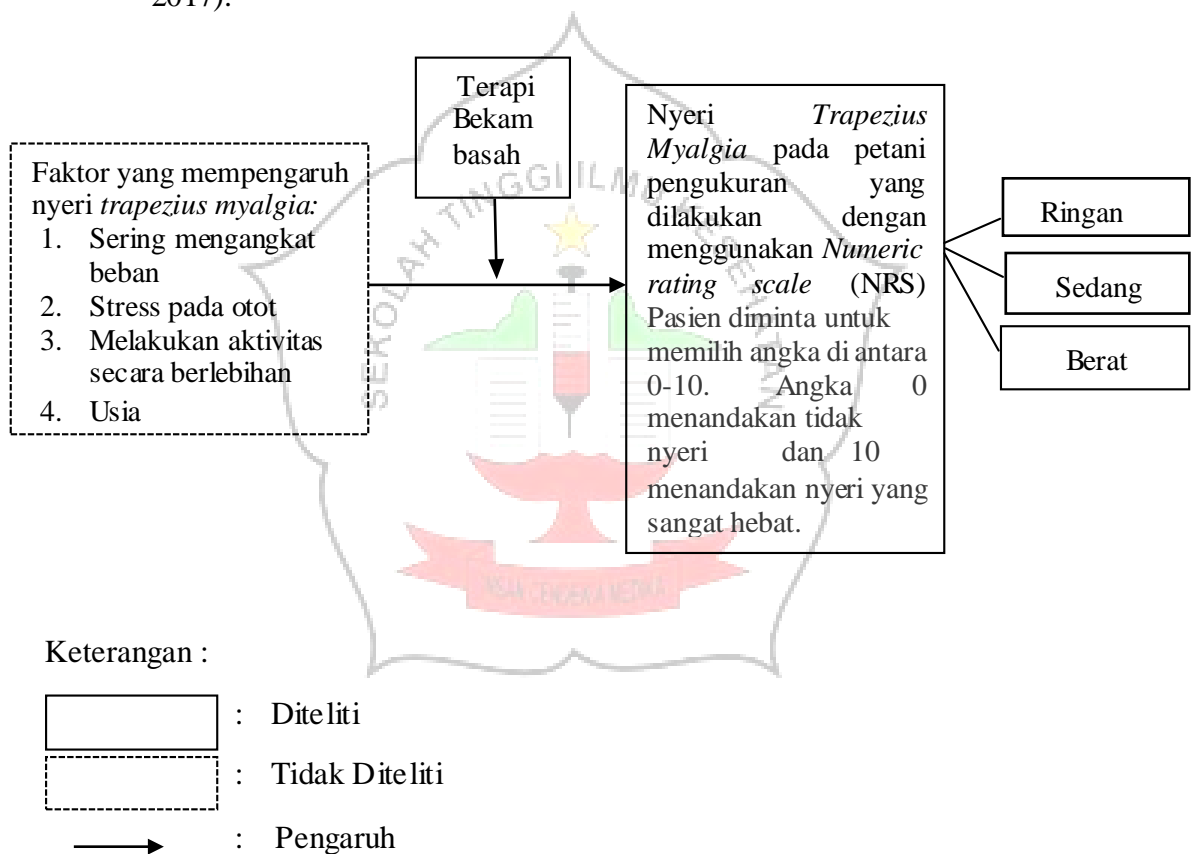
2017).

Terapi Bekam basah

Faktor yang mempengaruh nyeri *trapezius myalgia:*
1. Sering mengangkat beban
2. Stress pada otot
3. Melakukan aktivitas secara berlebihan
4. Usia

Nyeri *Trapezius Myalgia* pada petani pengukuran yang dilakukan dengan menggunakan *Numeric rating scale* (NRS) Pasien diminta untuk memilih angka di antara 0-10. Angka 0 menandakan tidak nyeri dan 10 menandakan nyeri yang sangat hebat.

Ringan

Sedang

Berat

SEKOLAH TINGGI ILMU KESEHATAN

INSAN CENDEKIA MEDIKA

Keterangan :

: Diteliti

: Tidak Diteliti

: Pengaruh